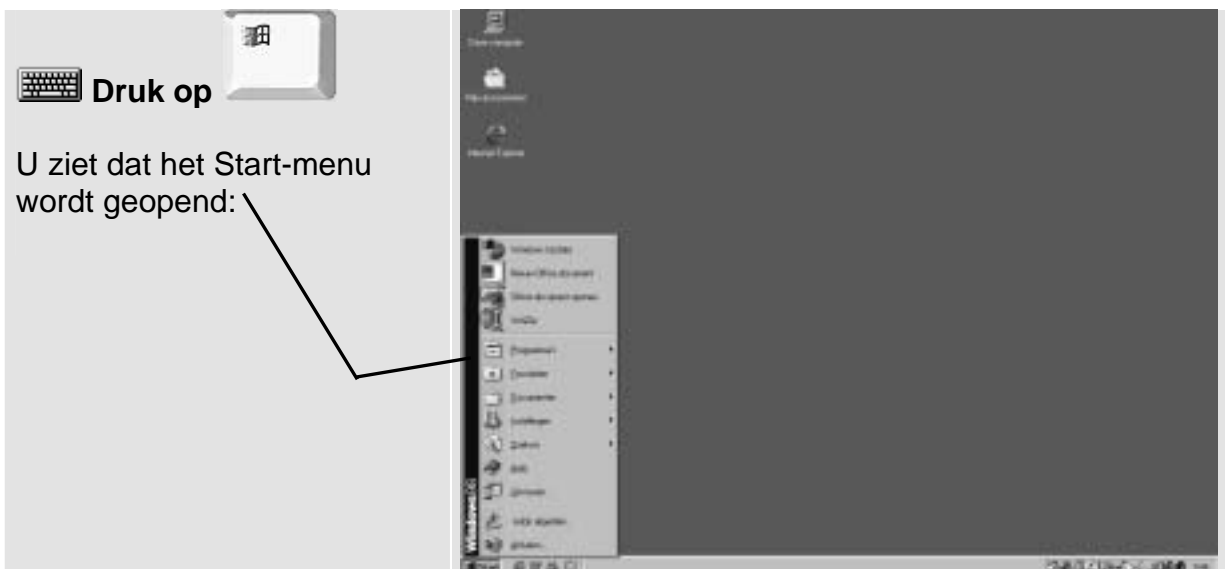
Druk op

U ziet dat het Start-menu wordt geopend:

Deze computer

Mijn documenten

Internet Explorer

Windows Update

Nieuw Office-document

Office-document openen

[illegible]

Programma's

Favorieten

Documenten

Instellingen

Zoeken

Help

Uitvoeren

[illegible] afsluiten

Windows 98

Start